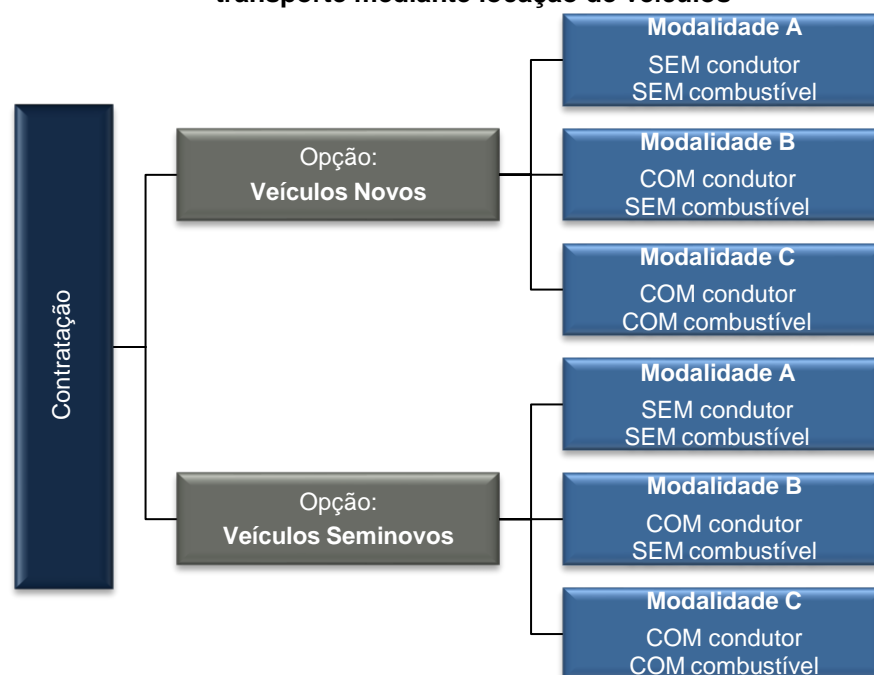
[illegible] transporte mediante locação de veículos

Contratação

Opção:
**Veículos Novos**

**Modalidade A**
SEM condutor
SEM combustível

**Modalidade B**
COM condutor
SEM combustível

**Modalidade C**
COM condutor
COM combustível

Opção:
**Veículos Seminovos**

**Modalidade A**
SEM condutor
SEM combustível

**Modalidade B**
COM condutor
SEM combustível

**Modalidade C**
COM condutor
COM combustível